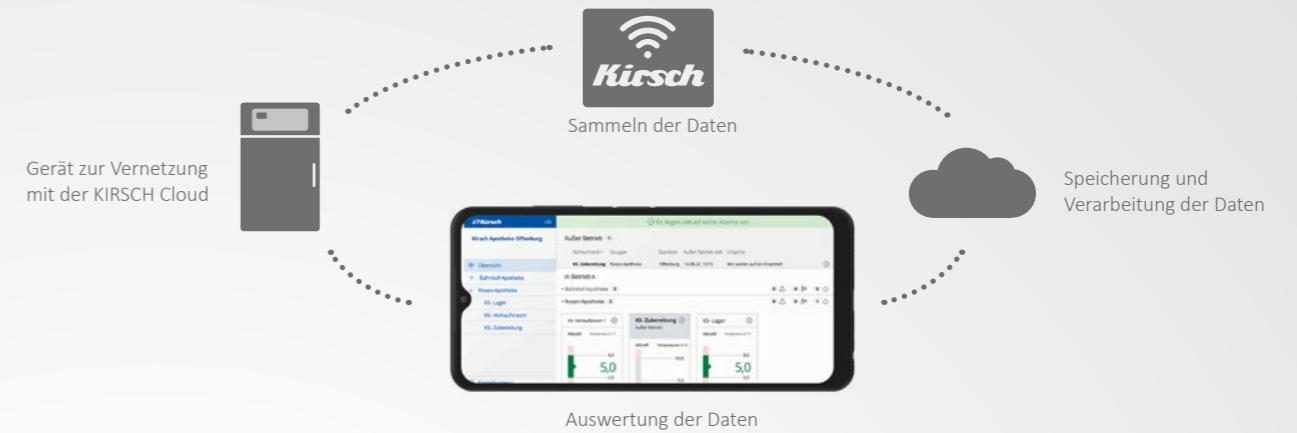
Kirsch

Sammeln der Daten

Gerät zur Vernetzung mit der KIRSCH Cloud

Speicherung und Verarbeitung der Daten

Kirsch

Es liegen aktuell keine Alarme vor

Kirsch Apotheke Offenburg

Außer Betrieb

Übersicht

Bahnhof-Apotheke

Rosen-Apotheke

KS- Lager

KS- Verkaufsraum

KS- Zubereitung

In Betrieb

Bahnhof-Apotheke

Rosen-Apotheke

KS- Verkaufsraum

KS- Zubereitung

Außer Betrieb

KS- Lager

5,0

5,0

Auswertung der Daten